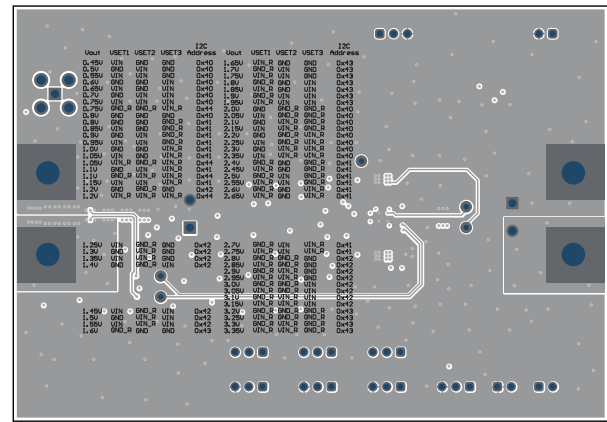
| Vout | VSET1 | VSET2 | VSET3 | I2C Address | Vout | VSET1 | VSET2 | VSET3 | I2C Address |
|---|---|---|---|---|---|---|---|---|---|
| 0.45V | VIN | GND | GND | 0x40 | 1.65V | VIN_R | VIN | GND | 0x43 |
| 0.5V | GND | VIN | GND | 0x40 | 1.7V | VIN_R | GND | GND | 0x43 |
| 0.55V | VIN | VIN | GND | 0x40 | 1.75V | VIN_R | GND | GND | 0x43 |
| 0.6V | GND | GND | VIN | 0x40 | 1.8V | VIN_R | GND | VIN | 0x43 |
| 0.65V | VIN | GND | VIN | 0x40 | 1.85V | VIN_R | GND | VIN | 0x43 |
| 0.7V | GND | VIN | VIN | 0x40 | 1.9V | VIN_R | VIN | VIN | 0x43 |
| 0.75V | VIN | VIN | VIN | 0x40 | 1.95V | VIN_R | VIN | VIN | 0x43 |
| 0.75V | GND_R | GND_R | VIN_R | 0x44 | 2.0V | GND | GND | GND_R | 0x40 |
| 0.8V | GND | GND | GND | 0x40 | 2.05V | VIN | GND | GND_R | 0x40 |
| 0.8V | GND | GND | GND_R | 0x41 | 2.1V | GND | VIN | GND_R | 0x40 |
| 0.85V | VIN | GND | GND_R | 0x41 | 2.15V | VIN | VIN | GND_R | 0x40 |
| 0.9V | GND | VIN | GND_R | 0x41 | 2.2V | GND | GND_R | VIN | 0x40 |
| 0.95V | VIN | VIN | GND_R | 0x41 | 2.25V | VIN | GND_R | VIN | 0x40 |
| 1.0V | GND | GND | VIN_R | 0x41 | 2.3V | GND | VIN_R | GND | 0x40 |
| 1.05V | VIN | GND | VIN_R | 0x41 | 2.35V | VIN | VIN_R | GND | 0x40 |
| 1.05V | VIN_R | GND_R | VIN_R | 0x44 | 2.4V | GND_R | GND | GND | 0x41 |
| 1.1V | GND | VIN | VIN_R | 0x41 | 2.45V | VIN_R | GND | GND | 0x41 |
| 1.1V | GND_R | VIN_R | VIN_R | 0x44 | 2.5V | GND_R | VIN | GND | 0x41 |
| 1.15V | VIN | VIN | VIN_R | 0x41 | 2.55V | VIN_R | VIN | GND | 0x41 |
| 1.2V | GND | GND_R | GND | 0x41 | 2.6V | GND_R | GND | VIN | 0x41 |
| 1.2V | VIN_R | VIN_R | VIN_R | 0x44 | 2.65V | VIN_R | GND | VIN | 0x41 |
| 1.25V | VIN | GND_R | GND | 0x42 | 2.7V | GND_R | VIN | VIN_R | 0x41 |
| 1.3V | GND | VIN_R | GND | 0x42 | 2.75V | VIN_R | VIN | VIN_R | 0x41 |
| 1.35V | VIN | VIN_R | GND | 0x42 | 2.8V | GND_R | GND_R | GND | 0x42 |
| 1.4V | GND | GND_R | VIN | 0x42 | 2.85V | VIN_R | GND_R | GND | 0x42 |
| | | | | | 2.9V | GND_R | VIN_R | GND | 0x42 |
| | | | | | 2.95V | VIN_R | VIN_R | GND | 0x42 |
| | | | | | 3.0V | GND_R | GND_R | VIN | 0x42 |
| | | | | | 3.05V | VIN_R | GND_R | VIN | 0x42 |
| | | | | | 3.1V | GND_R | VIN_R | VIN | 0x42 |
| | | | | | 3.15V | VIN_R | VIN_R | VIN | 0x42 |
| 1.45V | VIN | GND_R | VIN | 0x42 | 3.2V | GND_R | GND_R | GND_R | 0x43 |
| 1.5V | GND | VIN_R | VIN | 0x42 | 3.25V | VIN_R | GND_R | GND_R | 0x43 |
| 1.55V | VIN | VIN_R | VIN | 0x42 | 3.3V | GND_R | VIN_R | GND_R | 0x43 |
| 1.6V | GND_R | GND | GND | 0x43 | 3.35V | VIN_R | VIN_R | GND_R | 0x43 |